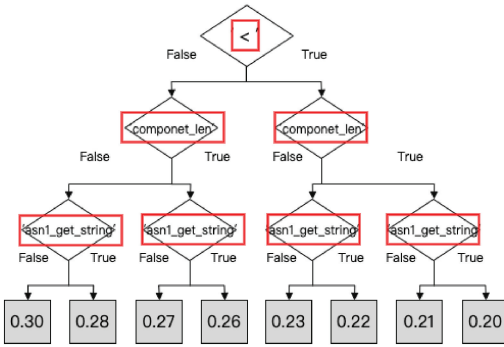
< '

False

True

componet_len

False

True

componet_len

False

True

asn1_get_string

False

True

asn1_get_string

False

True

asn1_get_string

False

True

asn1_get_string

False

True

0.30

0.28

0.27

0.26

0.23

0.22

0.21

0.20